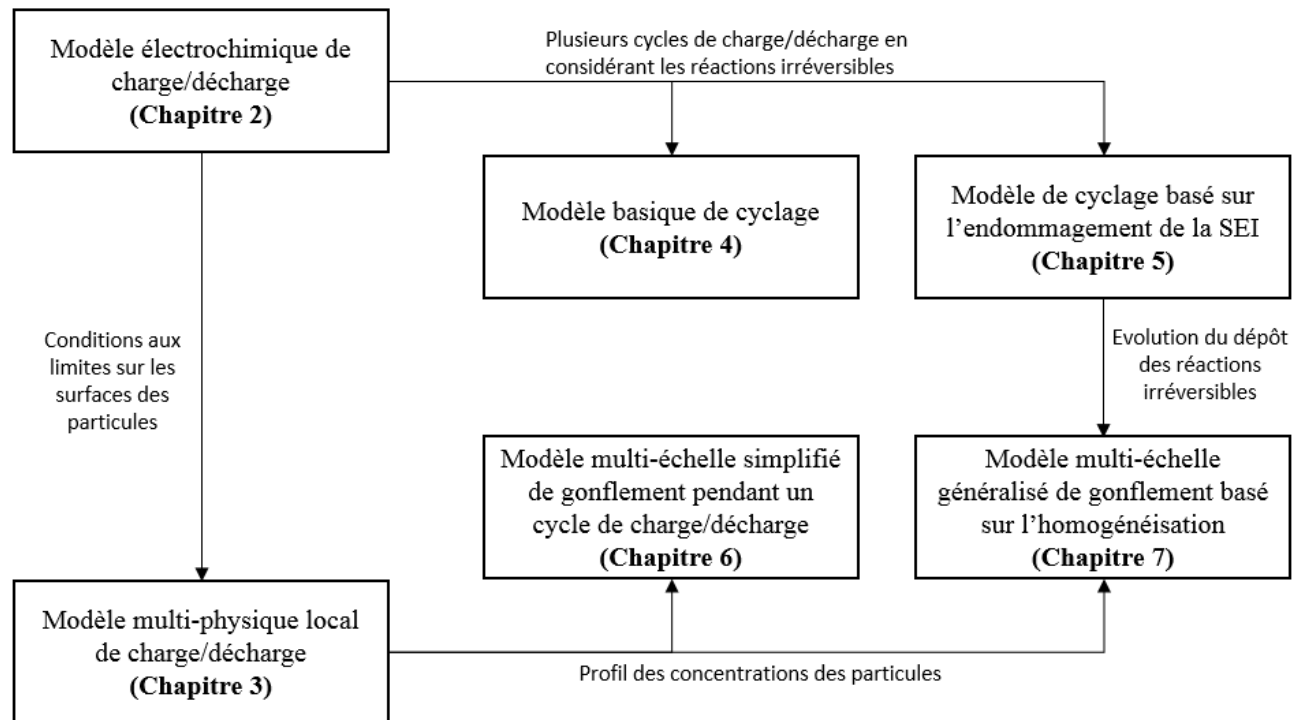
Modèle électrochimique de charge/décharge
(Chapitre 2)

Plusieurs cycles de charge/décharge en considérant les réactions irréversibles

Modèle basique de cyclage
(Chapitre 4)

Modèle de cyclage basé sur l'endommagement de la SEI
(Chapitre 5)

Conditions aux limites sur les surfaces des particules

Evolution du dépôt des réactions irréversibles

Modèle multi-échelle simplifié de gonflement pendant un cycle de charge/décharge
(Chapitre 6)

Modèle multi-échelle généralisé de gonflement basé sur l'homogénéisation
(Chapitre 7)

Modèle multi-physique local de charge/décharge
(Chapitre 3)

Profil des concentrations des particules